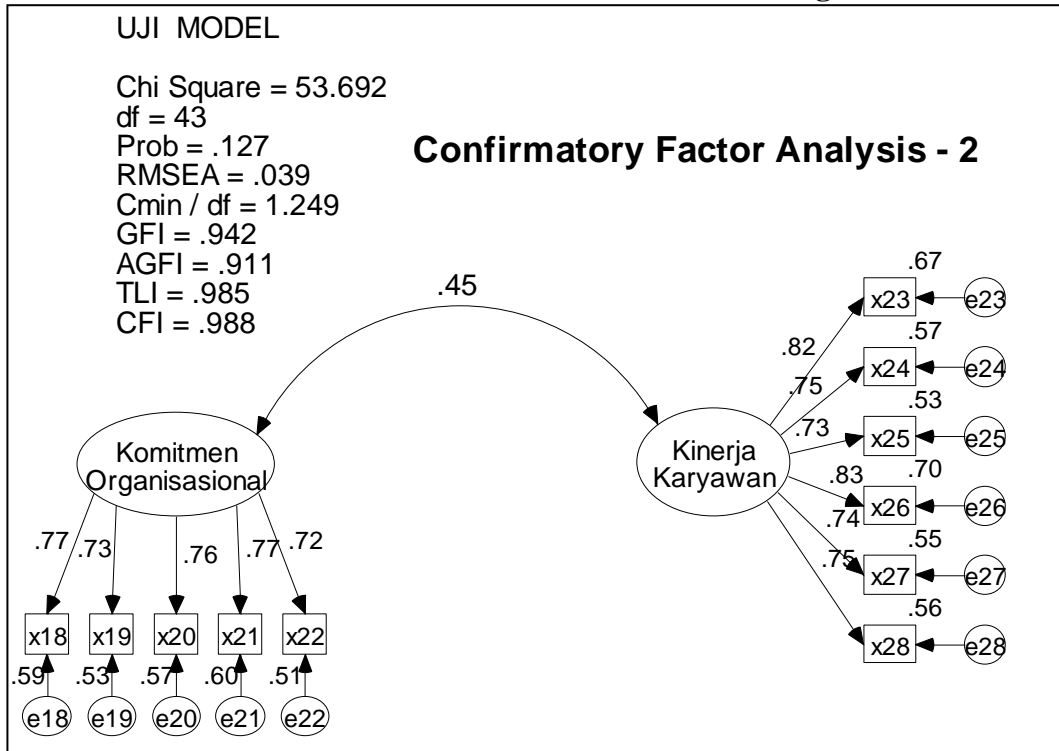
UJI MODEL

Chi Square = 53.692
df = 43
Prob = .127
RMSEA = .039
Cmin / df = 1.249
GFI = .942
AGFI = .911
TLI = .985
CFI = .988

Confirmatory Factor Analysis - 2

.45

Komitmen Organisasional

.77 .73 .76 .77 .72

x18 x19 x20 x21 x22

.59 .53 .57 .60 .51

e18 e19 e20 e21 e22

Kinerja Karyawan

.82 .75 .73 .83 .74 .75

.67 x23 e23
.57 x24 e24
.53 x25 e25
.70 x26 e26
.55 x27 e27
.56 x28 e28